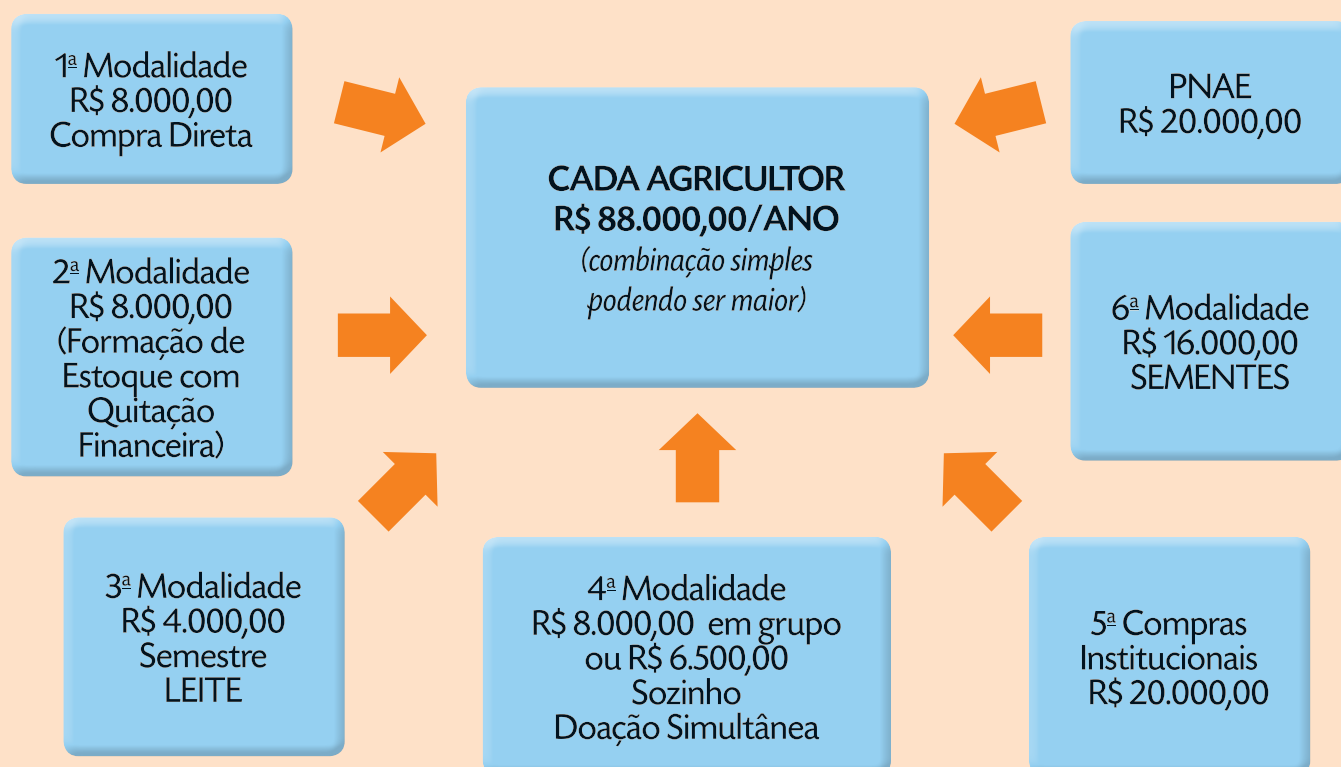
1ª Modalidade
R$ 8.000,00
Compra Direta

CADA AGRICULTOR
R$ 88.000,00/ANO
(combinação simples podendo ser maior)

PNAE
R$ 20.000,00

2ª Modalidade
R$ 8.000,00
(Formação de Estoque com Quitação Financeira)

6ª Modalidade
R$ 16.000,00
SEMENTES

3ª Modalidade
R$ 4.000,00
Semestre
LEITE

4ª Modalidade
R$ 8.000,00 em grupo
ou R$ 6.500,00
Sozinho
Doação Simultânea

5ª Compras Institucionais
R$ 20.000,00